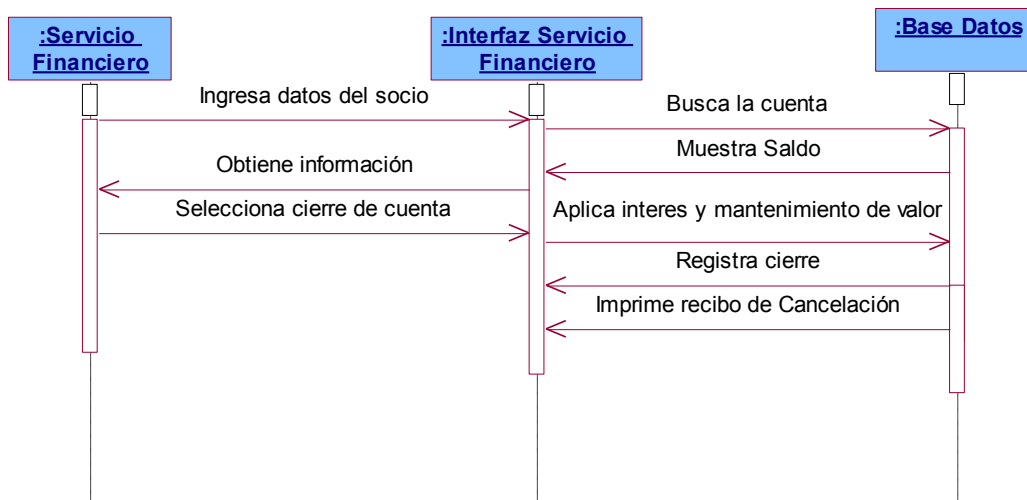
:Servicio Financiero

:Interfaz Servicio Financiero

:Base Datos

Ingresa datos del socio

Busca la cuenta

Muestra Saldo

Obtiene información

Selecciona cierre de cuenta

Aplica interes y mantenimiento de valor

Registra cierre

Imprime recibo de Cancelación